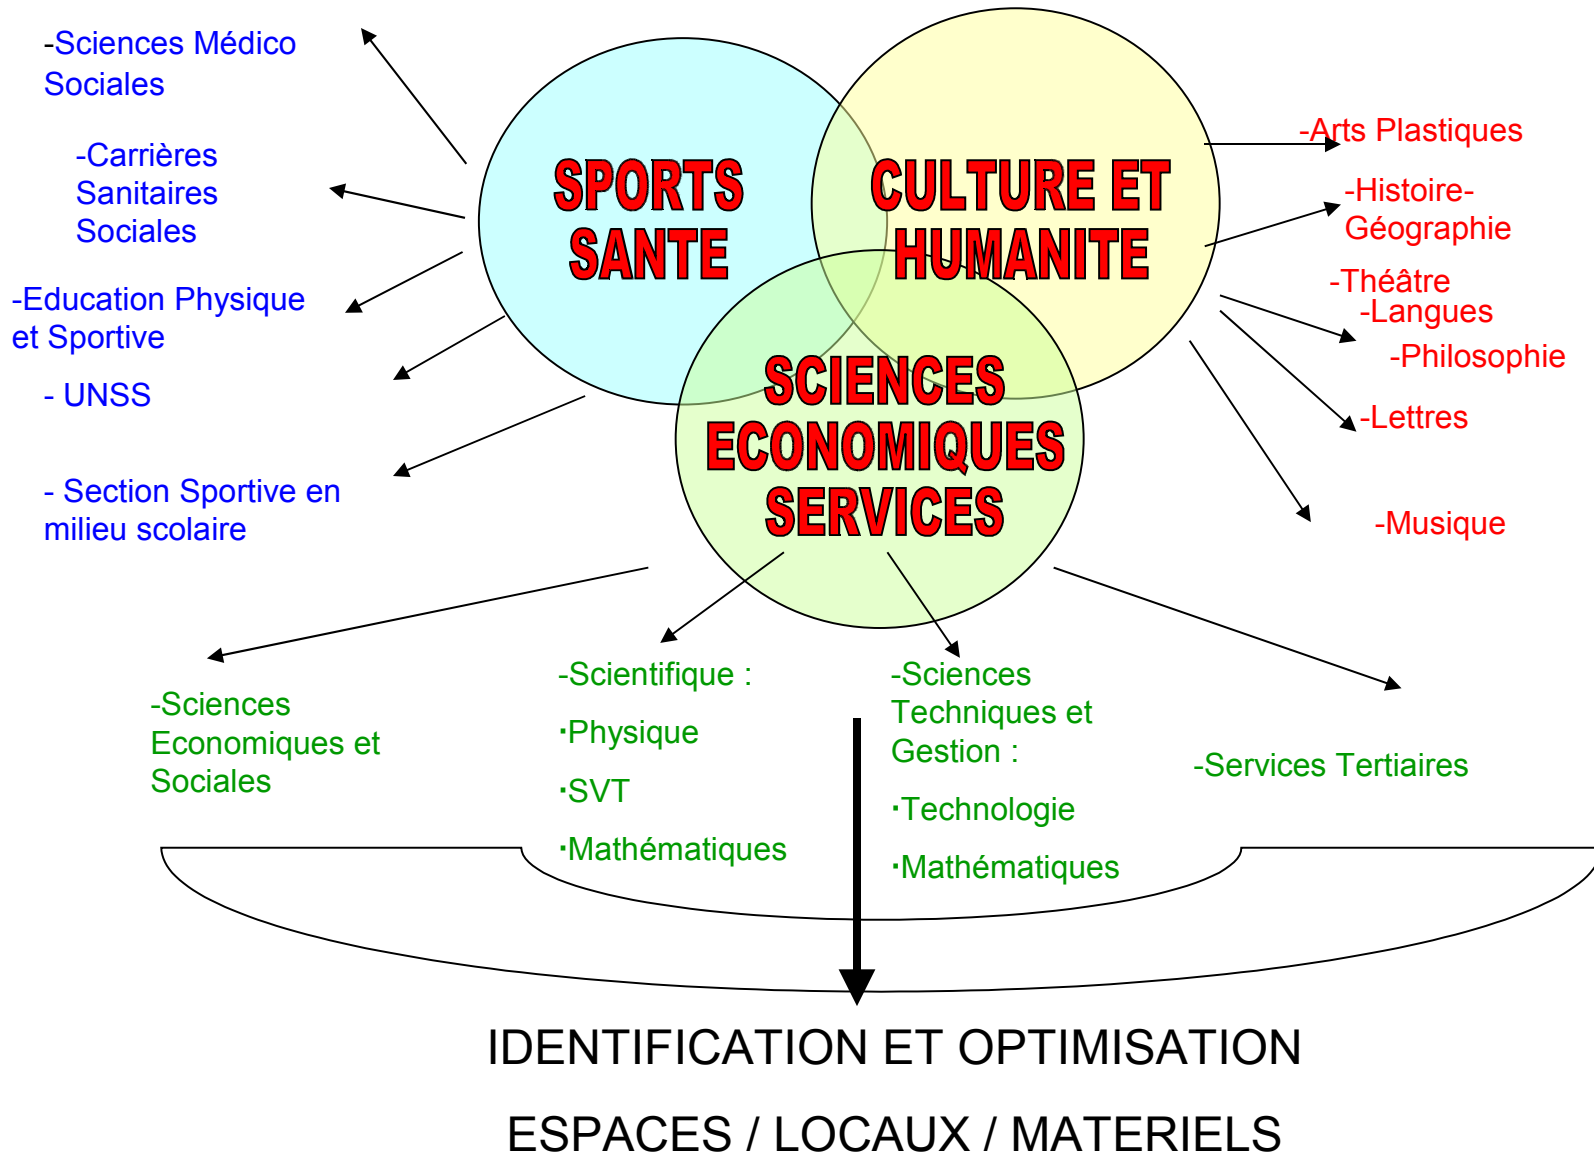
-Sciences Médico Sociales

-Carrières Sanitaires Sociales

-Education Physique et Sportive

- UNSS

- Section Sportive en milieu scolaire

SPORTS SANTE

CULTURE ET HUMANITE

SCIENCES ECONOMIQUES SERVICES

-Arts Plastiques

-Histoire-Géographie

-Théâtre

-Langues

-Philosophie

-Lettres

-Musique

-Sciences Economiques et Sociales

-Scientifique :

·Physique

·SVT

·Mathématiques

-Sciences Techniques et Gestion :

·Technologie

·Mathématiques

-Services Tertiaires

IDENTIFICATION ET OPTIMISATION

ESPACES / LOCAUX / MATERIELS